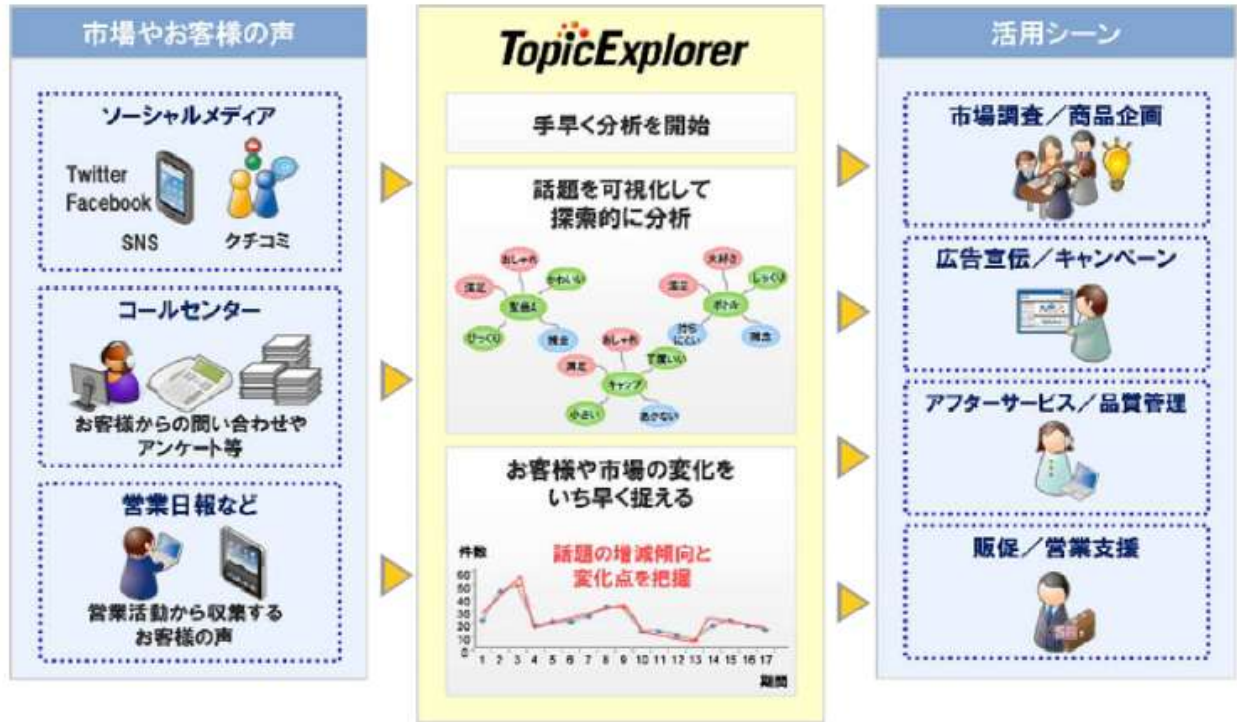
市場やお客様の声

ソーシャルメディア

Twitter
Facebook

SNS

クチコミ

コールセンター

お客様からの問い合わせや
アンケート等

営業日報など

営業活動から収集する
お客様の声

TopicExplorer

手早く分析を開始

話題を可視化して
探索的に分析

おしゃれ
かわいい
満足
重曹α
びっくり
残念
大好き
しっくり
満足
ボトル
持ちにくい
残念
おしゃれ
丁寧い
満足
キャップ
小さい
あきない

お客様や市場の変化を
いち早く捉える

件数

話題の増減傾向と
変化点を把握

60
50
40
30
20
10
0
1 2 3 4 5 6 7 8 9 10 11 12 13 14 15 16 17

期間

活用シーン

市場調査／商品企画

広告宣伝／キャンペーン

アフターサービス／品質管理

販促／営業支援